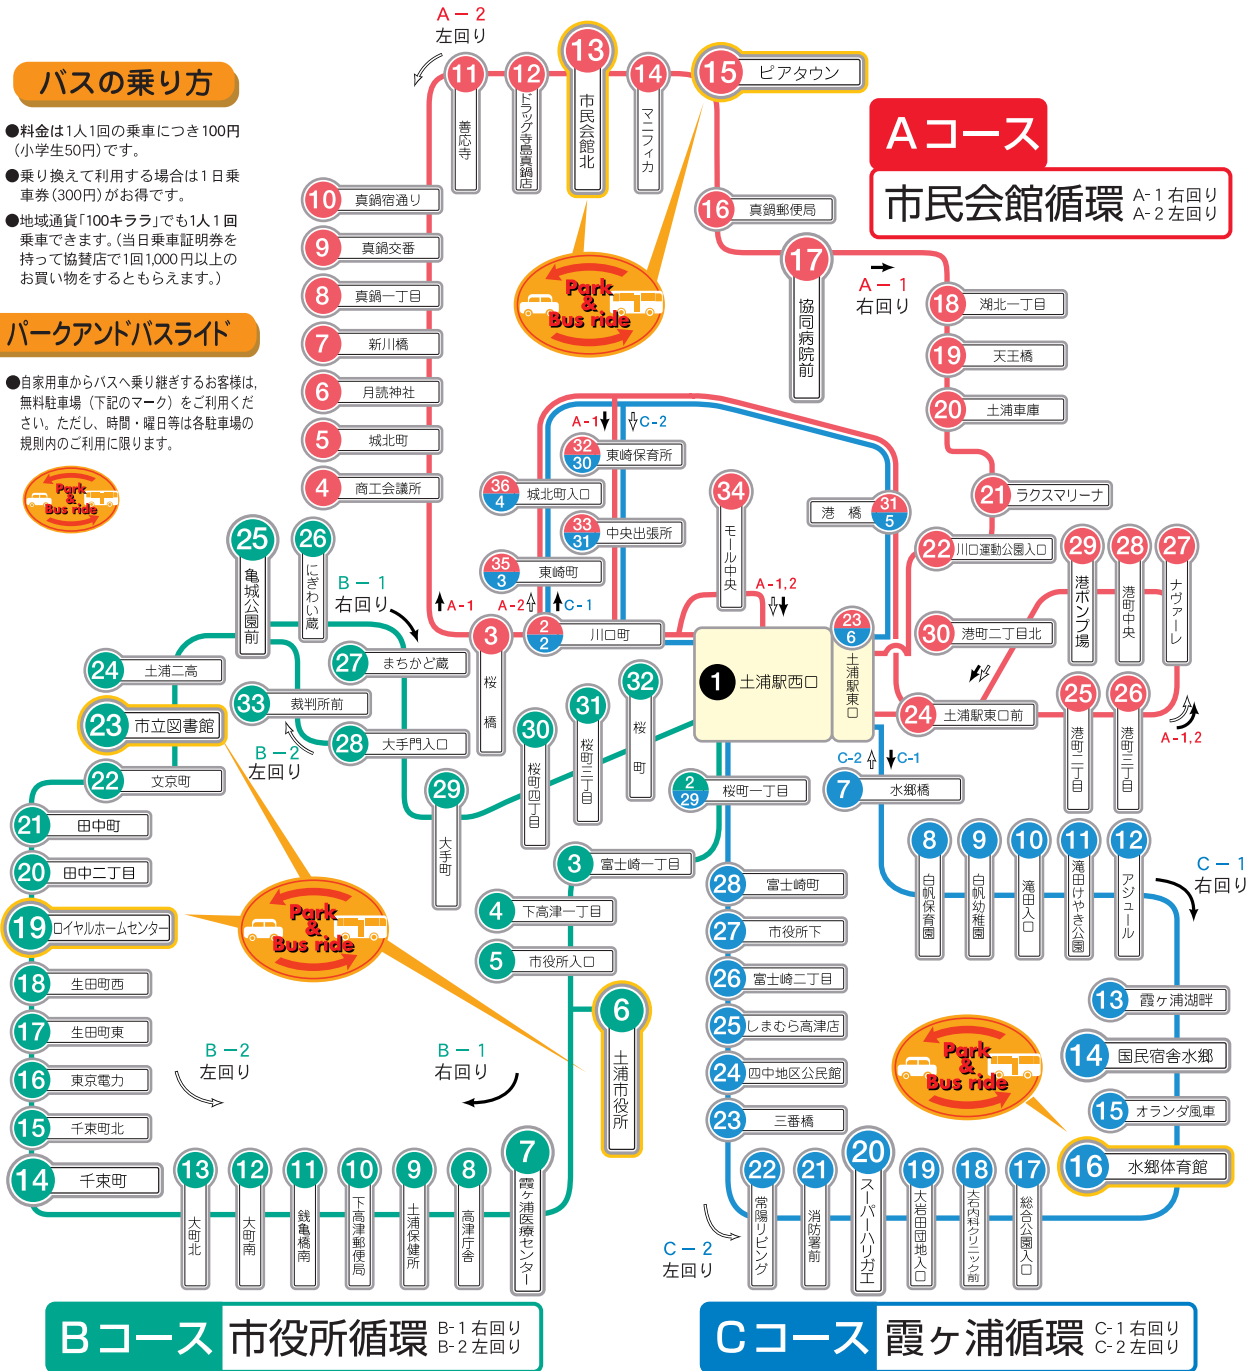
バスの乗り方

●料金は1人1回の乗車につき100円（小学生50円）です。

●乗り換えて利用する場合は1日乗車券（300円）がお得です。

●地域通貨「100キララ」でも1人1回乗車できます。（当日乗車証明券を持って協賛店で1回1,000円以上のお買い物をするともらえます。）

パークアンドバスライド

●自家用車からバスへ乗り継ぎするお客様は、無料駐車場（下記のマーク）をご利用ください。ただし、時間・曜日等は各駐車場の規則内のご利用に限ります。

Park & Bus ride

Aコース 市民会館循環 A-1 右回り A-2 左回り

A－2 左回り
11 善応寺
12 ドラッグ寺島真鍋店
13 市民会館北
14 マニフィカ
15 ピアタウン
16 真鍋郵便局
17 協同病院前
A－1 右回り
18 湖北一丁目
19 天王橋
20 土浦車庫
21 ラクスマリーナ
22 川口運動公園入口
10 真鍋宿通り
9 真鍋交番
8 真鍋一丁目
7 新川橋
6 月読神社
5 城北町
4 商工会議所
3 桜橋
2 川口町
1 土浦駅西口
23 6 土浦駅東口
24 土浦駅東口前
25 港町二丁目
26 港町三丁目
27 ナヴァーレ
28 港町中央
29 港ポンプ場
30 港町二丁目北
31 5 港橋
32 30 東崎保育所
36 4 城北町入口
33 31 中央出張所
35 3 東崎町
34 モール中央
A-1
C-2
A-1,2
A-2
C-1

Bコース 市役所循環 B-1 右回り B-2 左回り

25 亀城公園前
26 にぎわい蔵
B－1 右回り
27 まちかど蔵
24 土浦二高
33 裁判所前
28 大手門入口
23 市立図書館
B－2 左回り
22 文京町
29 大手町
30 桜町四丁目
31 桜町三丁目
32 桜町
2 29 桜町一丁目
21 田中町
20 田中二丁目
19 ロイヤルホームセンター
18 生田町西
17 生田町東
16 東京電力
15 千東町北
14 千東町
13 大町北
12 大町南
11 銭亀橋南
10 下高津郵便局
9 土浦保健所
8 高津庁舎
7 霞ヶ浦医療センター
6 土浦市役所
5 市役所入口
4 下高津一丁目
3 富士崎一丁目
B－2 左回り
B－1 右回り

Cコース 霞ヶ浦循環 C-1 右回り C-2 左回り

C-2
C-1
7 水郷橋
8 白帆保育園
9 白帆幼稚園
10 滝田入口
11 滝田けやき公園
12 アジュール
C－1 右回り
13 霞ヶ浦湖畔
14 国民宿舎水郷
15 オランダ風車
16 水郷体育館
17 総合公園入口
18 大岩内科クリニック前
19 大岩田団地入口
20 スーパーハリガエ
21 消防署前
22 常陽リビング
C－2 左回り
23 三番橋
24 四中地区公民館
25 しまむら高津店
26 富士崎二丁目
27 市役所下
28 富士崎町
A-1,2